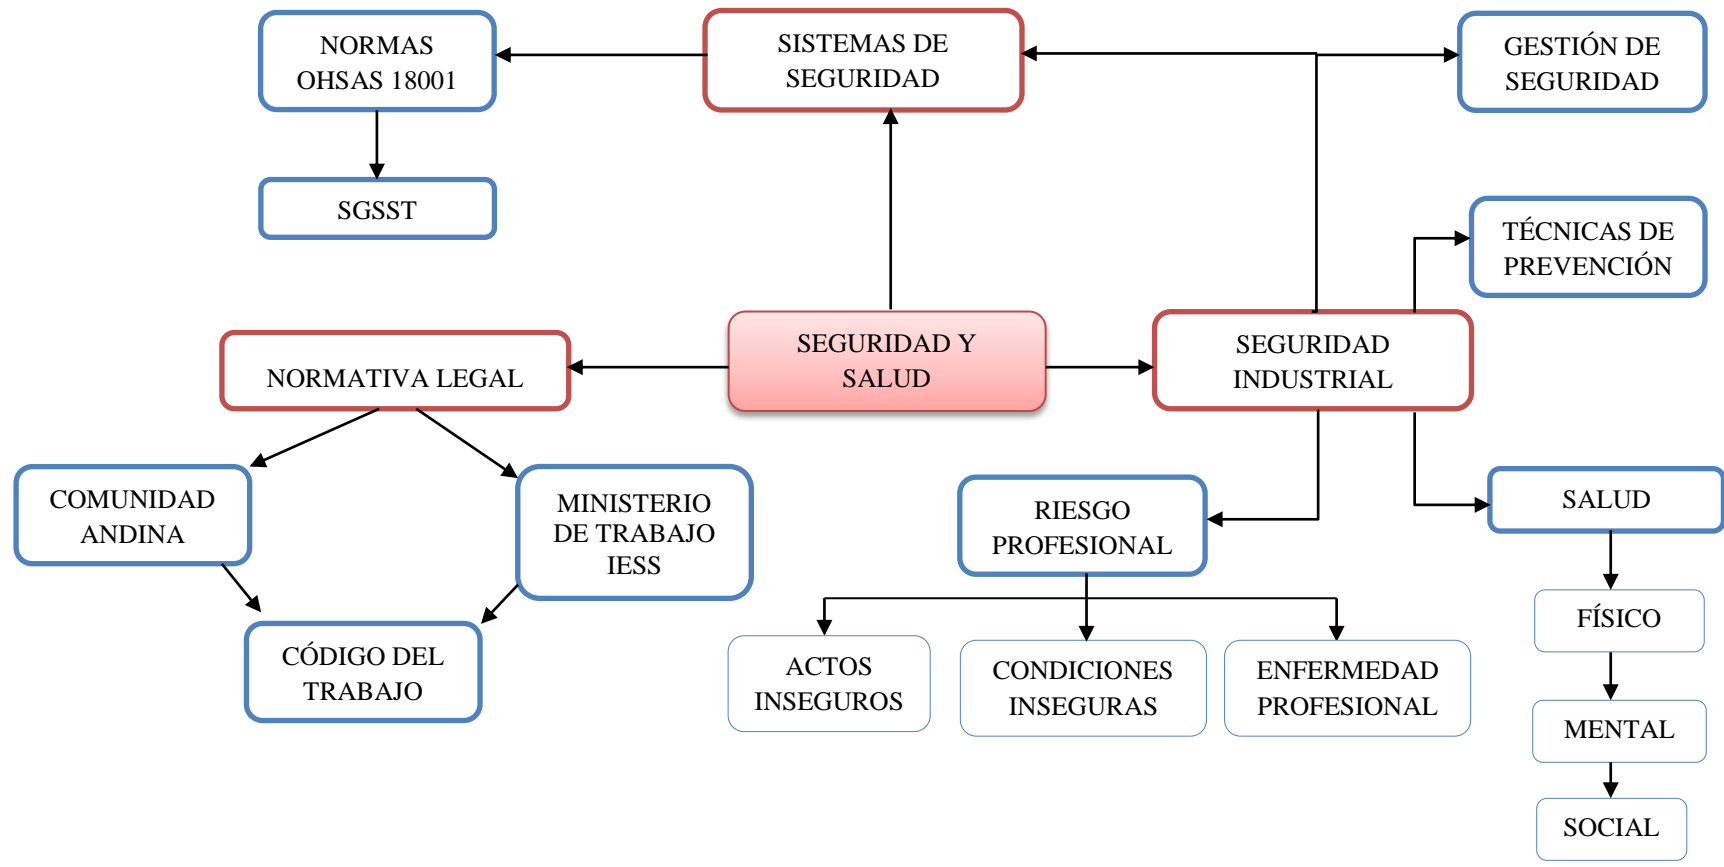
NORMAS OHSAS 18001

SISTEMAS DE SEGURIDAD

GESTIÓN DE SEGURIDAD

SGSST

TÉCNICAS DE PREVENCIÓN

NORMATIVA LEGAL

SEGURIDAD Y SALUD

SEGURIDAD INDUSTRIAL

COMUNIDAD ANDINA

MINISTERIO DE TRABAJO IESS

RIESGO PROFESIONAL

SALUD

CÓDIGO DEL TRABAJO

ACTOS INSEGUROS

CONDICIONES INSEGURAS

ENFERMEDAD PROFESIONAL

FÍSICO

MENTAL

SOCIAL